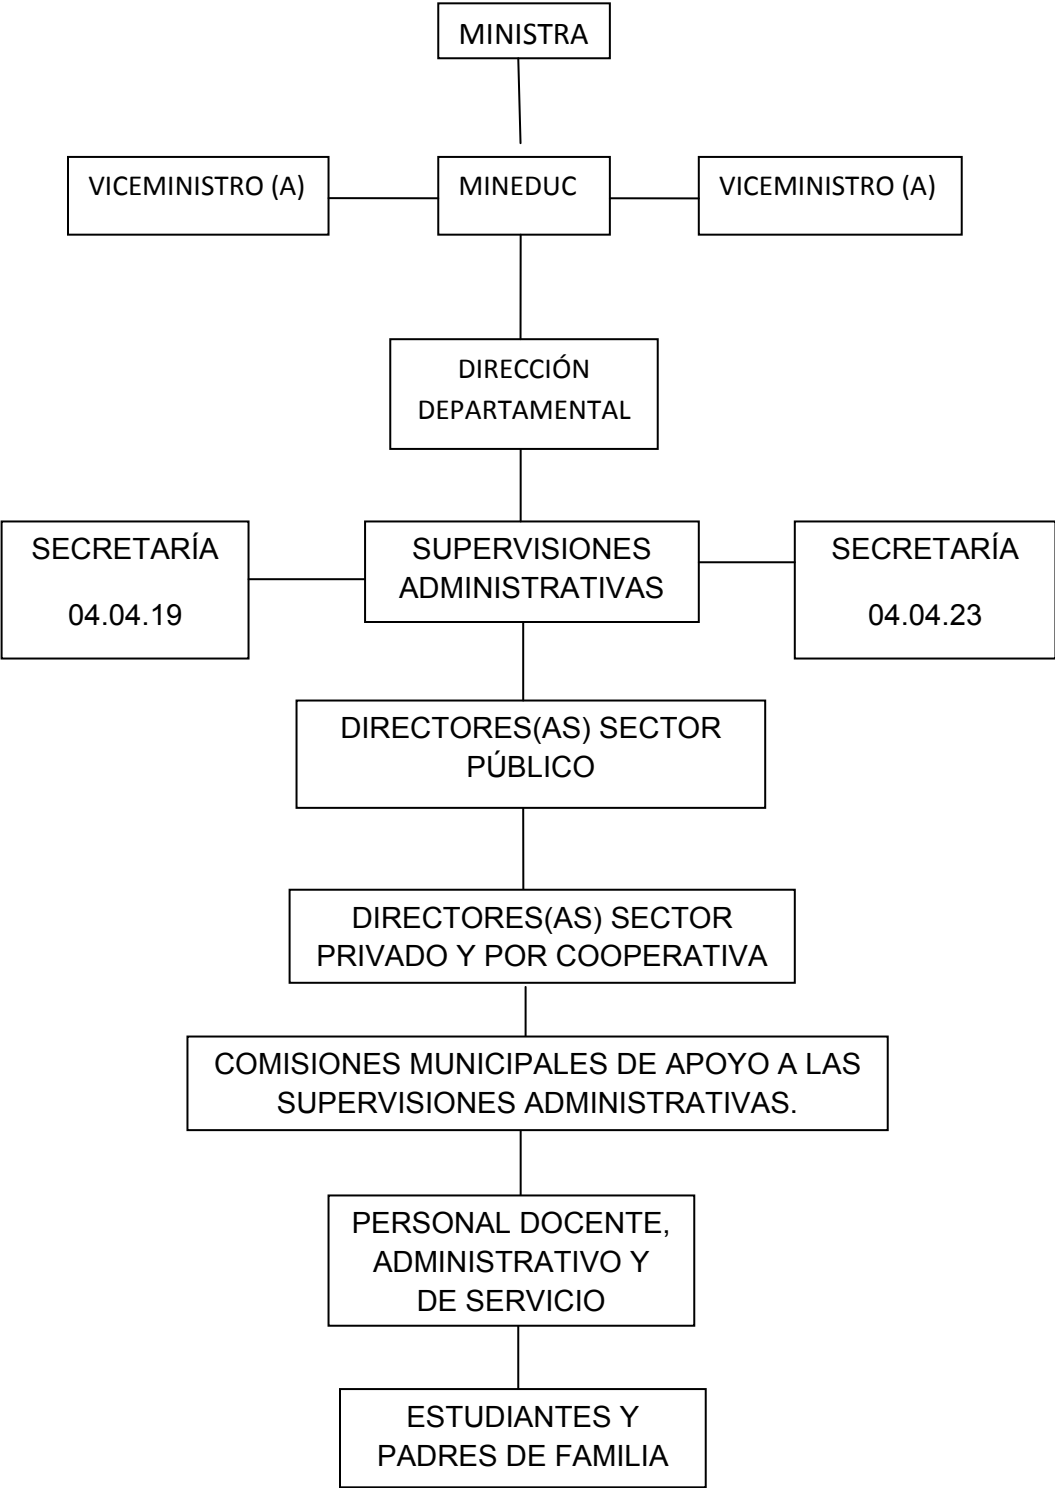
MINISTRA

VICEMINISTRO (A)

MINEDUC

VICEMINISTRO (A)

DIRECCIÓN DEPARTAMENTAL

SECRETARÍA
04.04.19

SUPERVISIONES ADMINISTRATIVAS

SECRETARÍA
04.04.23

DIRECTORES(AS) SECTOR PÚBLICO

DIRECTORES(AS) SECTOR PRIVADO Y POR COOPERATIVA

COMISIONES MUNICIPALES DE APOYO A LAS SUPERVISIONES ADMINISTRATIVAS.

PERSONAL DOCENTE, ADMINISTRATIVO Y DE SERVICIO

ESTUDIANTES Y PADRES DE FAMILIA